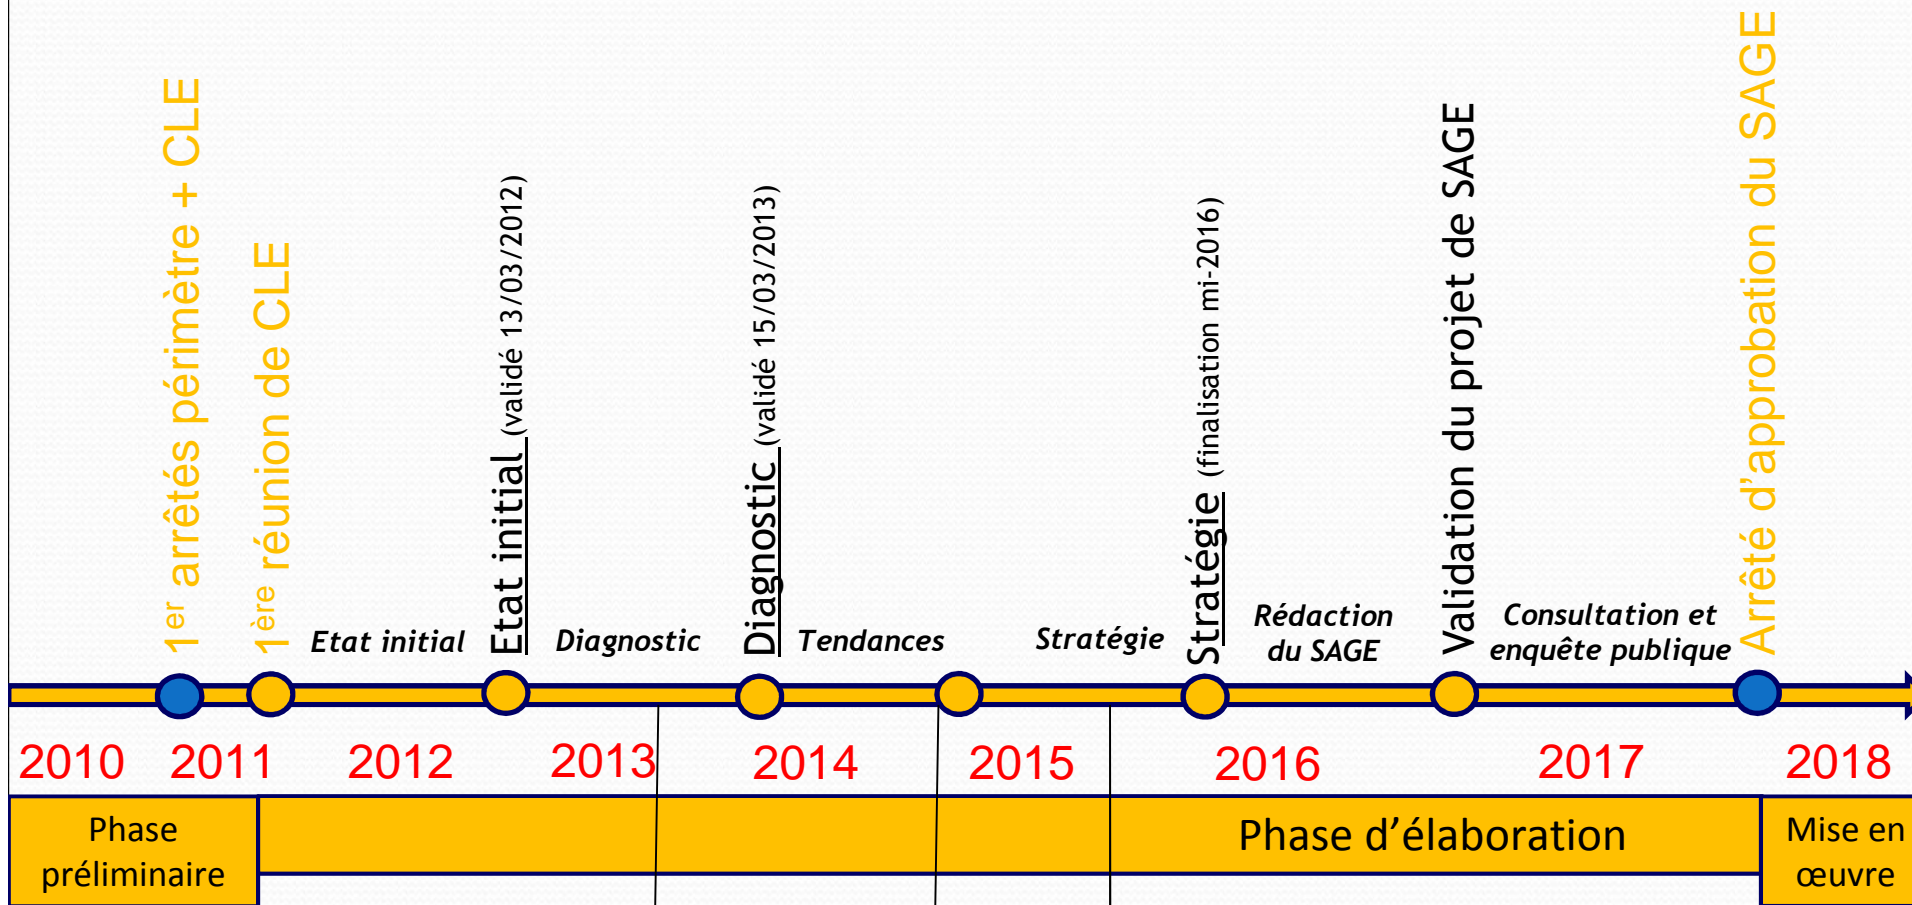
1$^{er}$ arrêtés périmètre + CLE

1$^{ère}$ réunion de CLE

Etat initial

Etat initial (validé 13/03/2012)

Diagnostic

Diagnostic (validé 15/03/2013)

Tendances

Stratégie

Stratégie (finalisation mi-2016)

Rédaction du SAGE

Validation du projet de SAGE

Consultation et enquête publique

Arrêté d'approbation du SAGE

2010 2011 2012 2013 2014 2015 2016 2017 2018

Phase préliminaire

Phase d'élaboration

Mise en œuvre